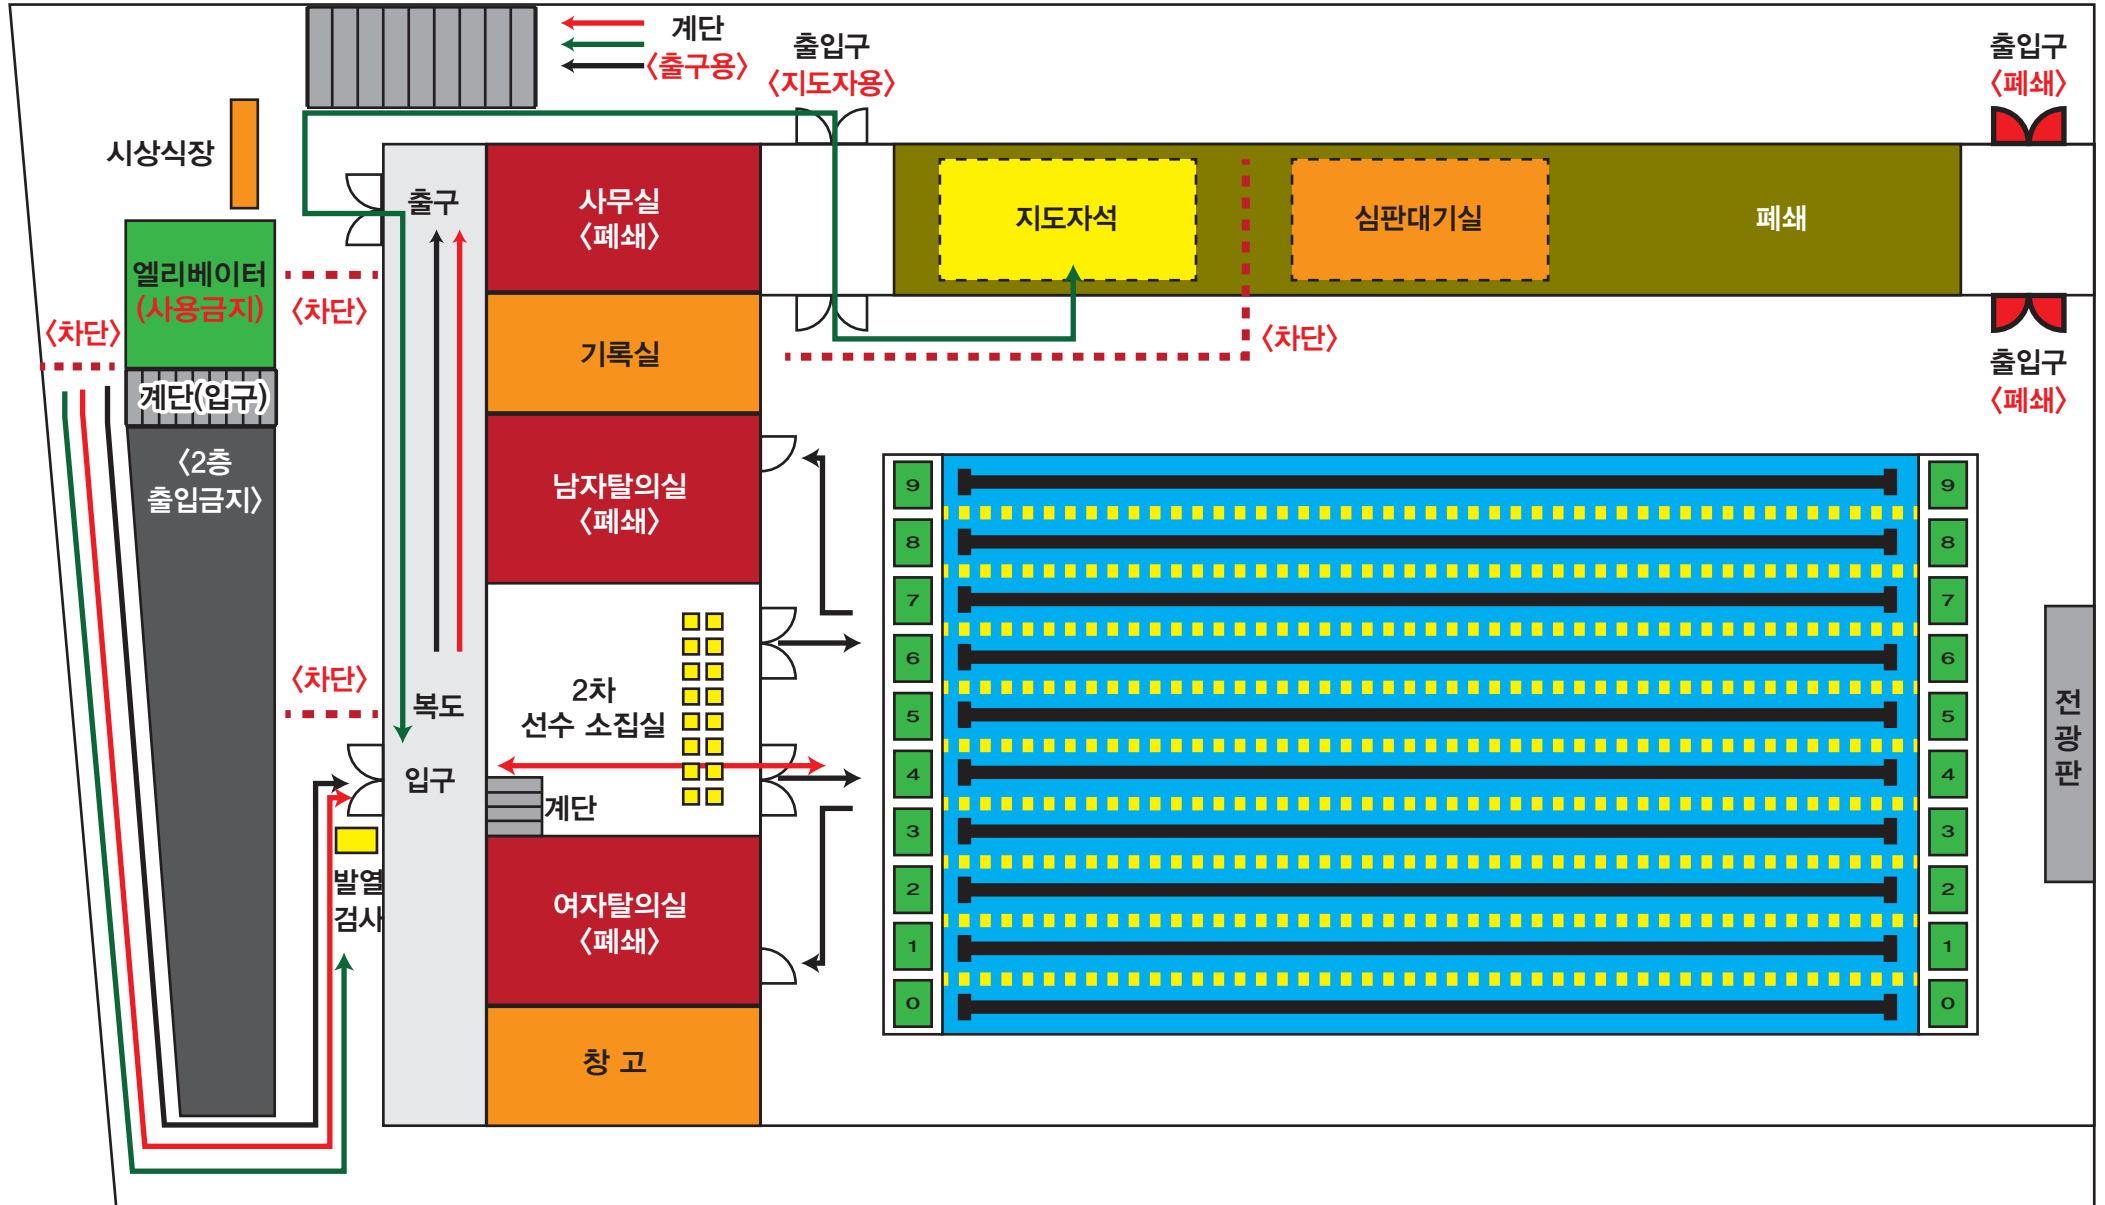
계단
〈출구용〉
출입구
〈지도자용〉
출입구
〈폐쇄〉
시상식장
출구
사무실
〈폐쇄〉
지도자석
심판대기실
폐쇄
엘리베이터
(사용금지)
〈차단〉
〈차단〉
기록실
〈차단〉
출입구
〈폐쇄〉
계단(입구)
〈2층
출입금지〉
남자탈의실
〈폐쇄〉
9
8
7
6
5
4
3
2
1
0
9
8
7
6
5
4
3
2
1
0
〈차단〉
복도
2차
선수 소집실
전광판
입구
계단
발열
검사
여자탈의실
〈폐쇄〉
창 고